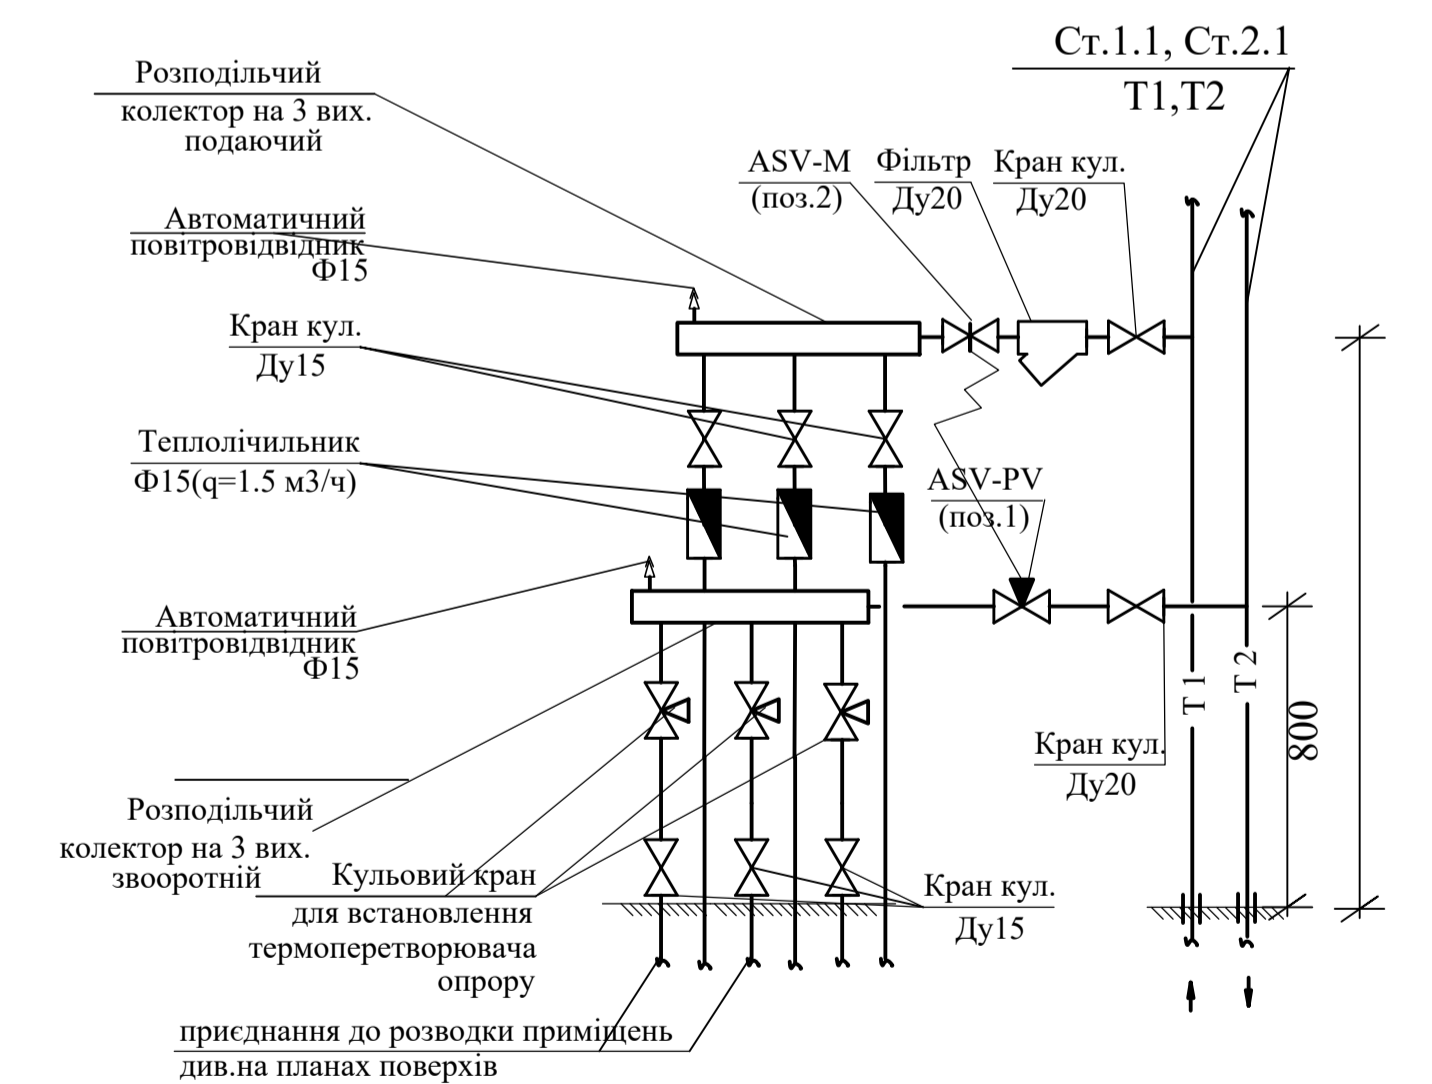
Ст.1.1, Ст.2.1
Т1,Т2

Розподільчий
колектор на 3 вих.
подаючий

ASV-M
(поз.2)

Фільтр
Ду20

Кран кул.
Ду20

Автоматичний
повітровідвідник
Ф15

Кран кул.
Ду15

Теплолічильник
Ф15(q=1.5 м3/ч)

ASV-PV
(поз.1)

Автоматичний
повітровідвідник
Ф15

Т 1

Т 2

800

Кран кул.
Ду20

Розподільчий
колектор на 3 вих.
звооротній

Кульовий кран
для встановлення
термоперетворювача
опрору

Кран кул.
Ду15

приєднання до розводки приміщень
див.на планах поверхів